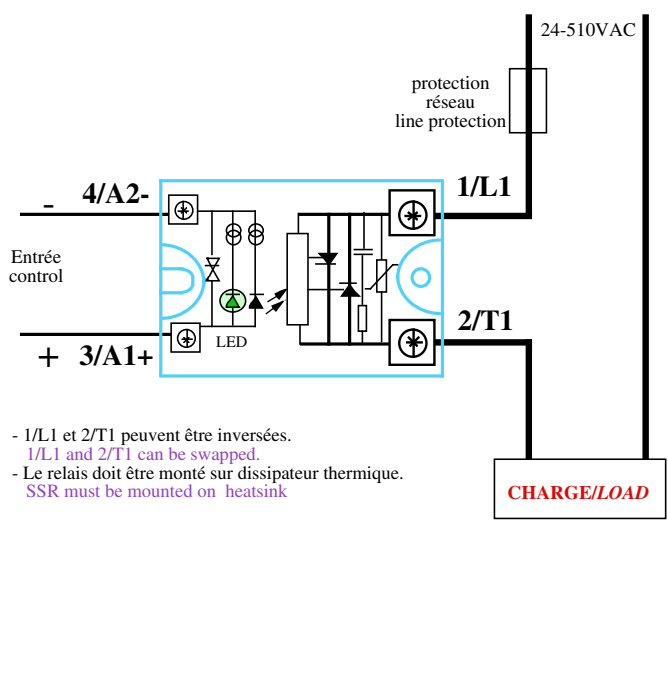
24-510VAC

protection
réseau
line protection

- 4/A2-

1/L1

Entrée
control

LED

+ 3/A1+

2/T1

- 1/L1 et 2/T1 peuvent être inversées.
1/L1 and 2/T1 can be swapped.
- Le relais doit être monté sur dissipateur thermique.
SSR must be mounted on heatsink

CHARGE/LOAD